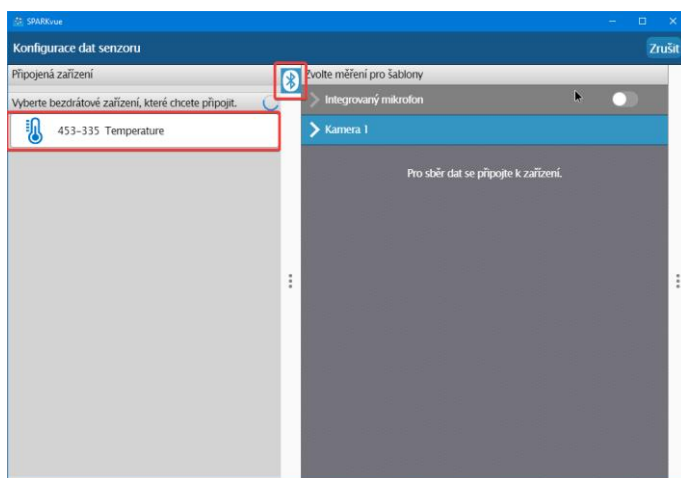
SPARKvue

Konfigurace dat senzoru

Zrušit

Připojená zařízení

Zvolte měření pro šablony

Vyberte bezdrátové zařízení, které chcete připojit.

453-335 Temperature

Integrovaný mikrofon

Kamera 1

Pro sběr dat se připojte k zařízení.